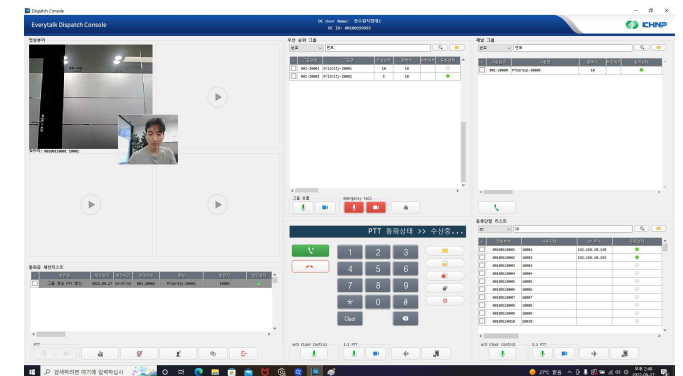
Dispatch Console

Everytalk Dispatch Console

DC User Name: 한국원자력(주)
DC ID: 001000159955

KHNP

영상뷰어

발신자: 001001100001 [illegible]

우선 순위 그룹

번호

| | 그룹번호 | 그룹명 | 그룹상태 | 참여자 | 통화상태 | 온라인상태 |
|---|---|---|---|---|---|---|
| | 001-20001 | Priority-20001 | 10 | 10 | | |
| | 001-20001 | Priority-20001 | 5 | 10 | | |

그룹 호출

Emergency Call

PTT 통화상태 >> 수신중...

1 2 3
4 5 6
7 8 9
* 0 #
Clear

채널 그룹

번호

| | 그룹번호 | 그룹명 | 참여자 | 온라인상태 |
|---|---|---|---|---|
| | 001-20000 | Priority-20000 | 10 | |

등록단말 리스트

| | 단말번호 | 사용자명 | IP 주소 | 온라인상태 |
|---|---|---|---|---|
| | 001001100001 | 10001 | 192.168.10.230 | |
| | 001001100002 | 10002 | 192.168.10.203 | |
| | 001001100003 | 10003 | | |
| | 001001100004 | 10004 | | |
| | 001001100005 | 10005 | | |
| | 001001100006 | 10006 | | |
| | 001001100007 | 10007 | | |
| | 001001100008 | 10008 | | |
| | 001001100009 | 10009 | | |
| | 001001100010 | 10010 | | |

통화중 세션리스트

| | 통화종류 | 세션생성시간 | 통화시작 | 그룹번호 | 그룹명 | 발언자 | 온라인상태 |
|---|---|---|---|---|---|---|---|
| | 그룹 통화 PTT 발신 | 2022.09.27 14:47:55 | 001-20001 | Priority-20001 | | 10001 | |

PTT

W/O Floor Control

1:1 PTT

W/O Floor Control

1:1 PTT

검색하려면 여기에 입력하십시오

27°C 흐림

오후 2:48
2022-09-27